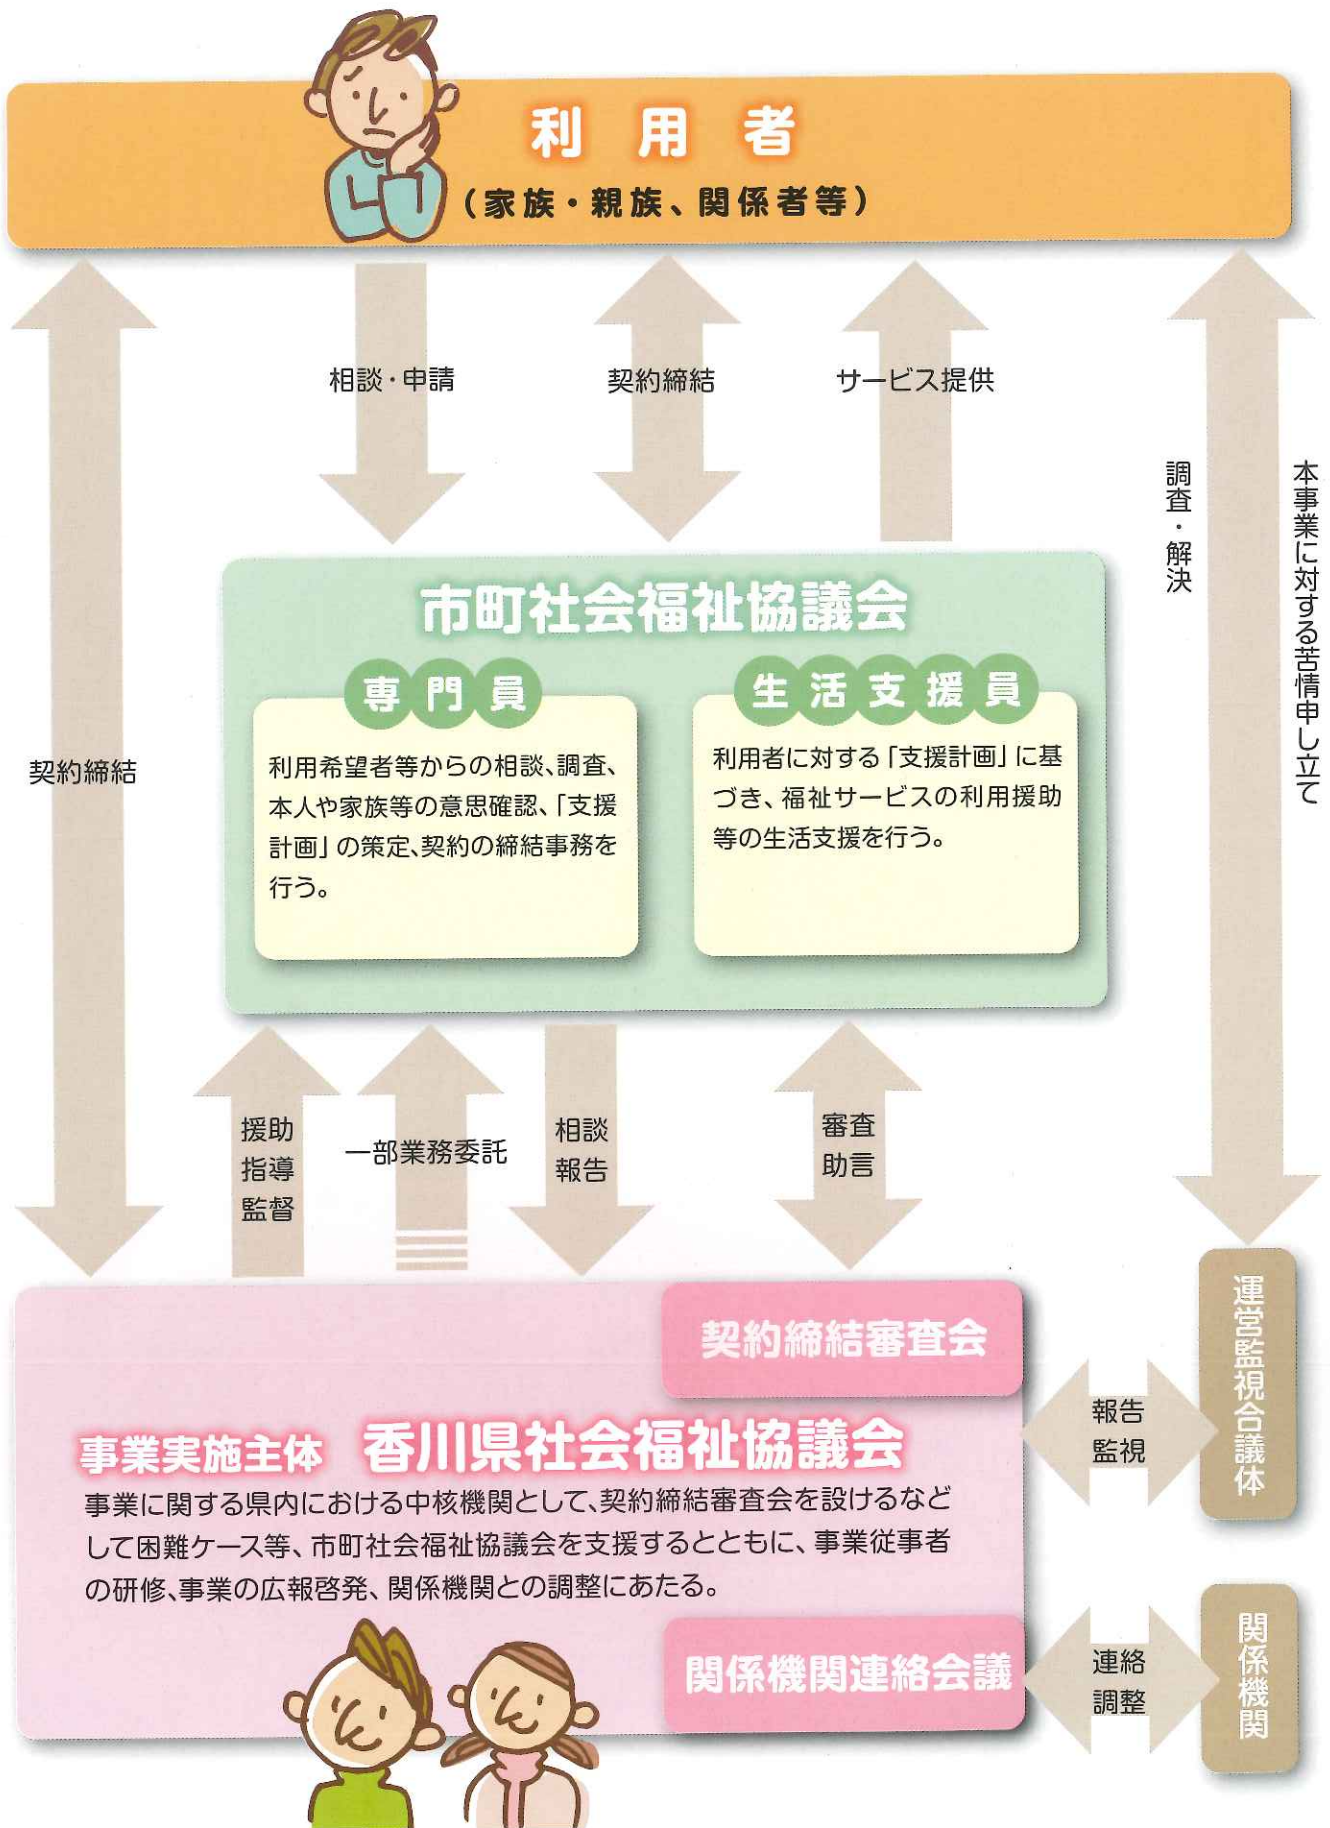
利用者
(家族・親族、関係者等)

相談・申請

契約締結

サービス提供

調査・解決

本事業に対する苦情申し立て

契約締結

市町社会福祉協議会

専門員

利用希望者等からの相談、調査、本人や家族等の意思確認、「支援計画」の策定、契約の締結事務を行う。

生活支援員

利用者に対する「支援計画」に基づき、福祉サービスの利用援助等の生活支援を行う。

援助
指導
監督

一部業務委託

相談
報告

審査
助言

契約締結審査会

事業実施主体　香川県社会福祉協議会

事業に関する県内における中核機関として、契約締結審査会を設けるなどして困難ケース等、市町社会福祉協議会を支援するとともに、事業従事者の研修、事業の広報啓発、関係機関との調整にあたる。

報告
監視

運営監視合議体

関係機関連絡会議

連絡
調整

関係機関